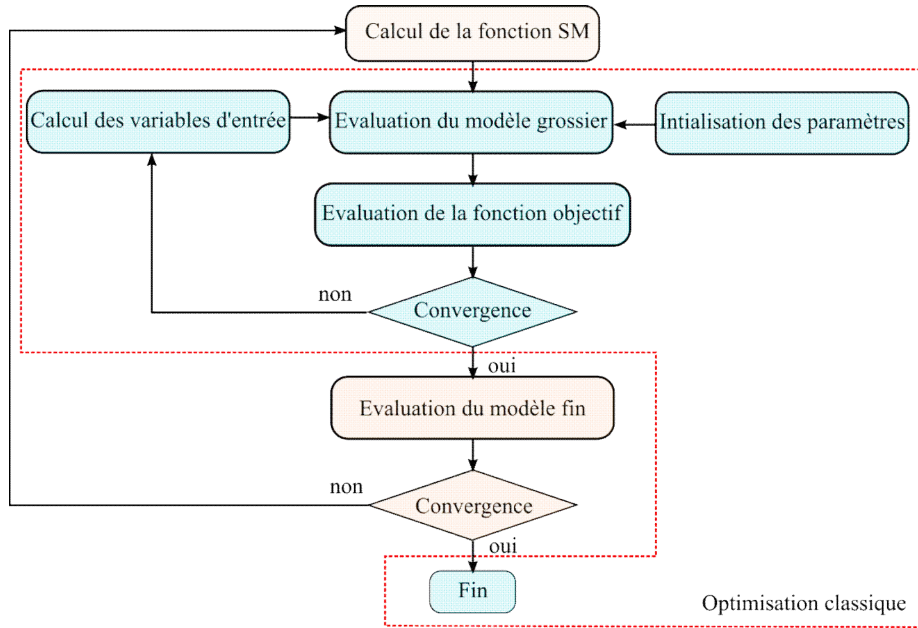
Calcul de la fonction SM

Calcul des variables d'entrée

Evaluation du modèle grossier

Intialisation des paramètres

Evaluation de la fonction objectif

non

Convergence

oui

Evaluation du modèle fin

non

Convergence

oui

Fin

Optimisation classique